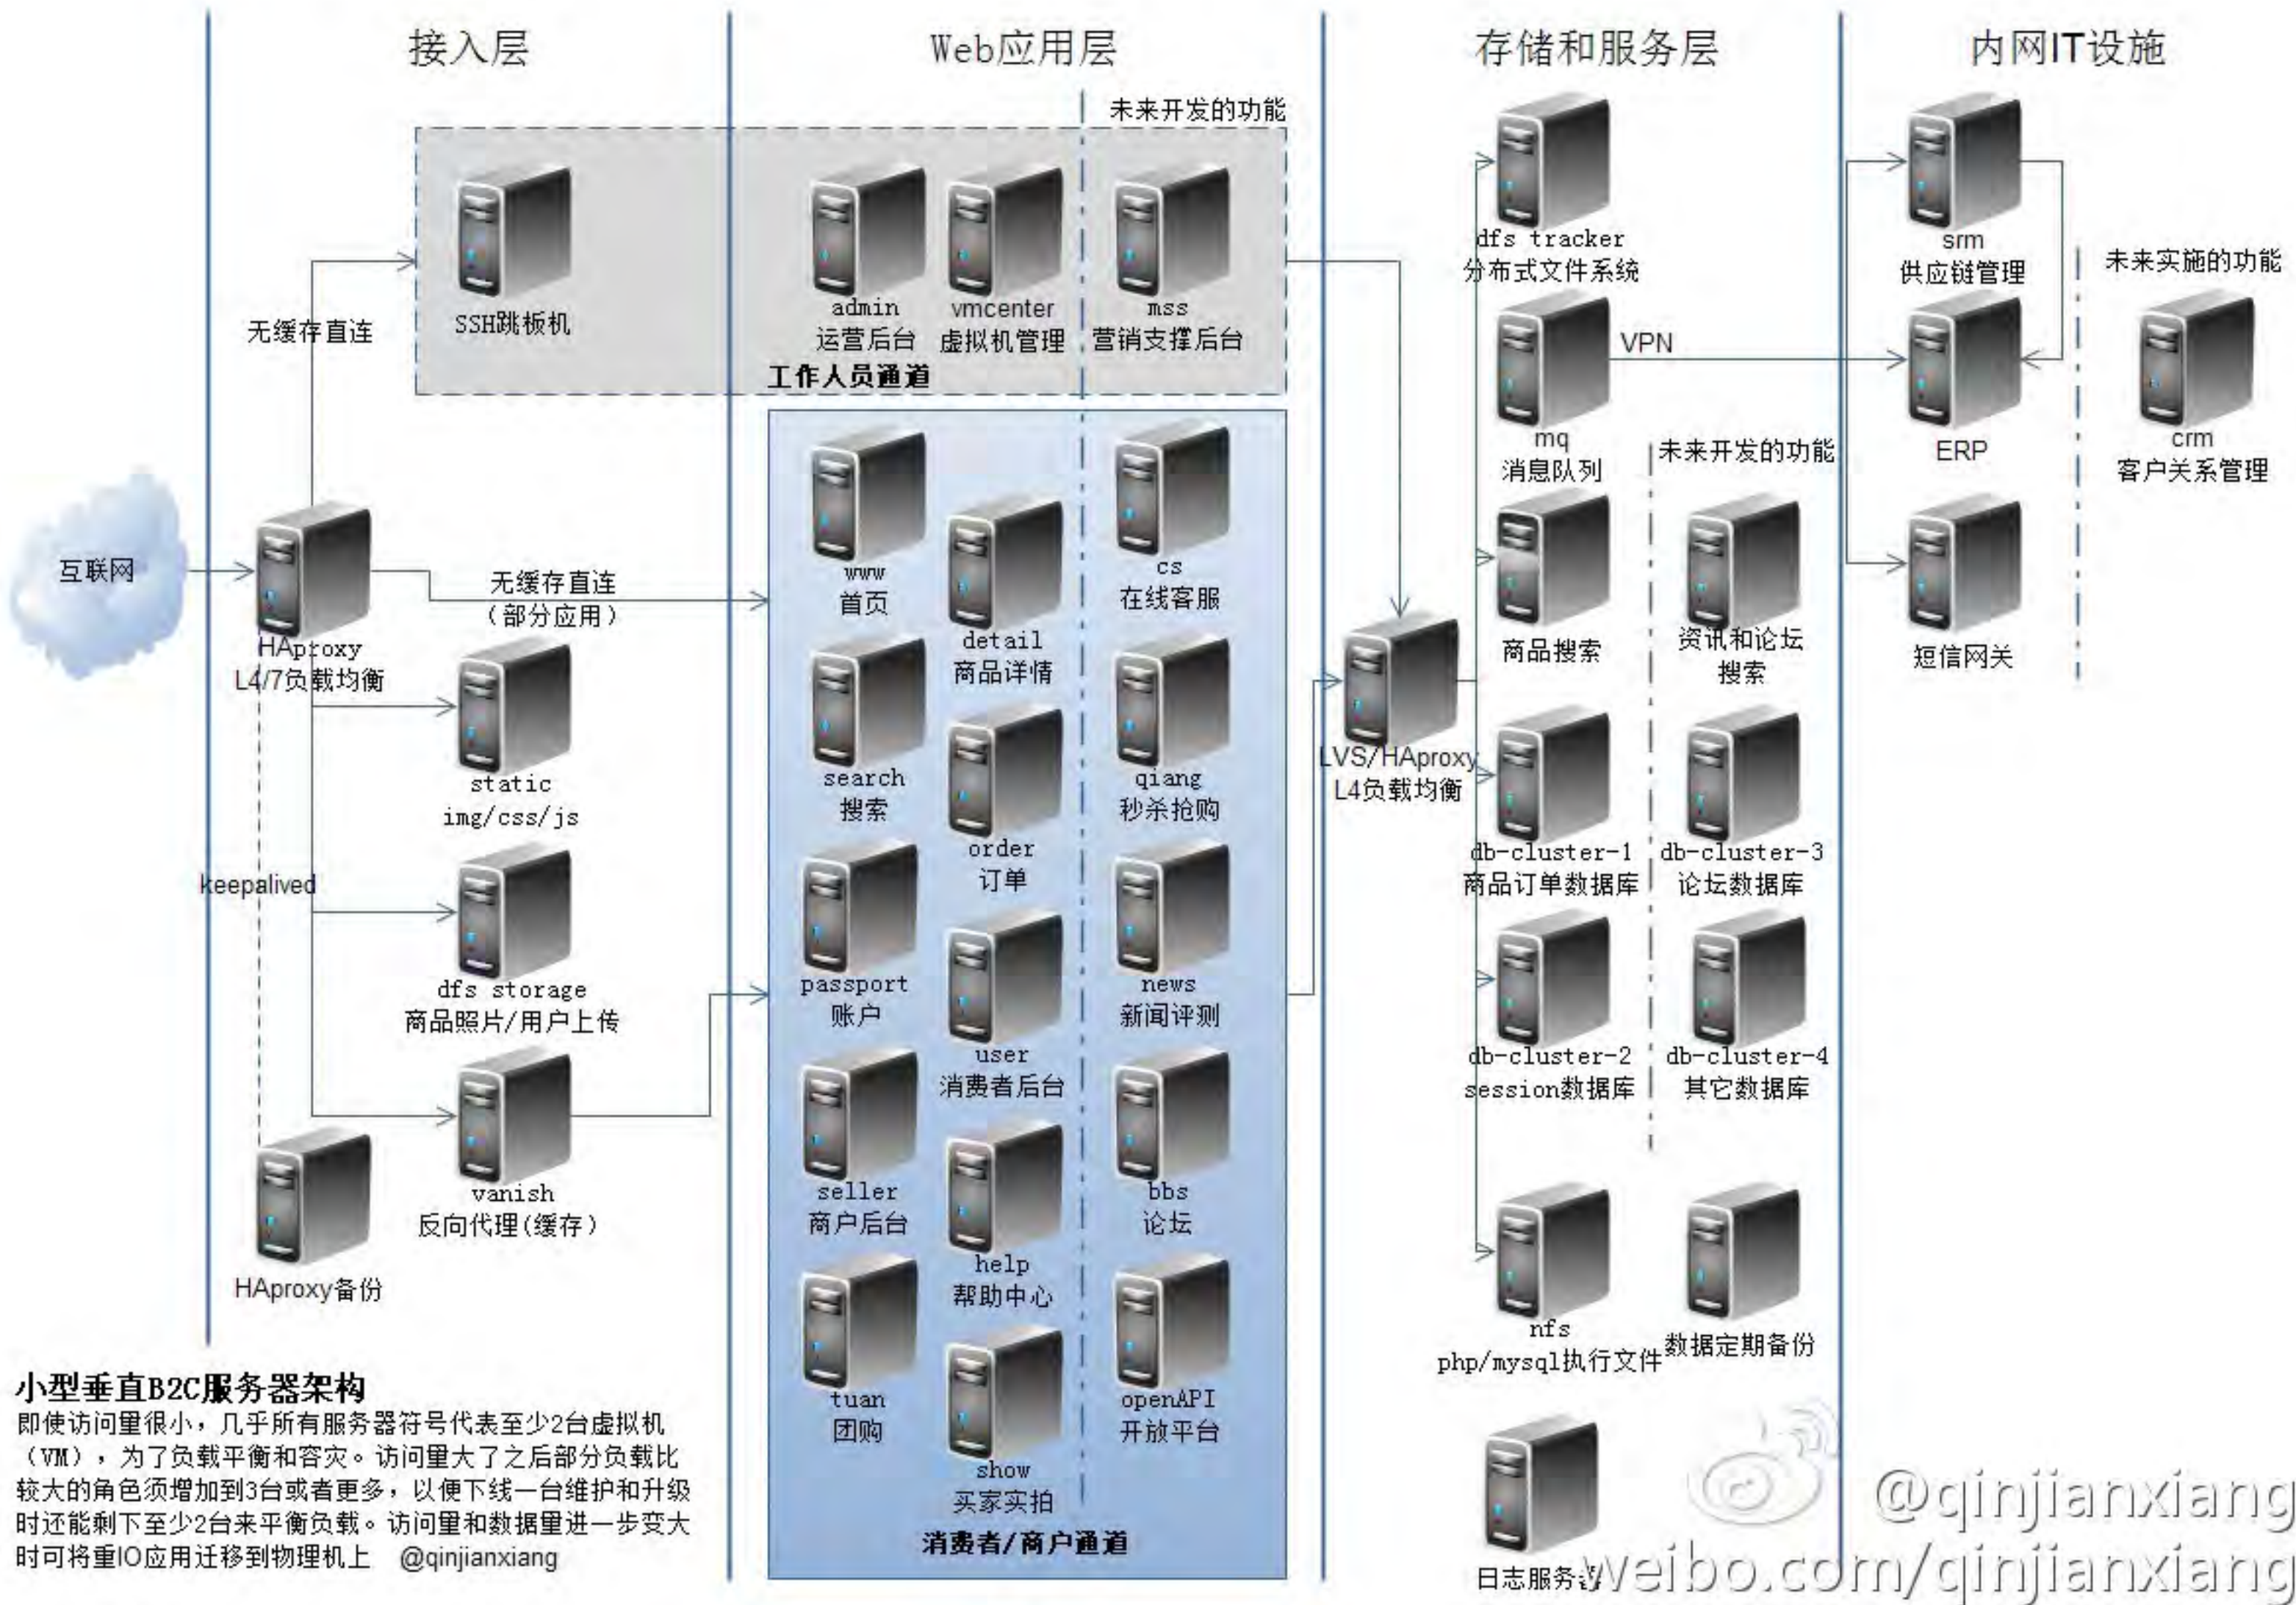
接入层

Web应用层

存储和服务层

内网IT设施

未来开发的功能

SSH跳板机

无缓存直连

admin
运营后台

vmcenter
虚拟机管理

mss
营销支撑后台

工作人员通道

dfs tracker
分布式文件系统

srm
供应链管理

未来实施的功能

VPN

mq
消息队列

ERP

crm
客户关系管理

未来开发的功能

互联网

HAproxy
L4/7负载均衡

无缓存直连
（部分应用）

www
首页

detail
商品详情

cs
在线客服

商品搜索

资讯和论坛
搜索

短信网关

static
img/css/js

search
搜索

order
订单

qiang
秒杀抢购

LVS/HAproxy
L4负载均衡

db-cluster-1
商品订单数据库

db-cluster-3
论坛数据库

keepalived

dfs storage
商品照片/用户上传

passport
账户

user
消费者后台

news
新闻评测

db-cluster-2
session数据库

db-cluster-4
其它数据库

vanish
反向代理(缓存)

seller
商户后台

help
帮助中心

bbs
论坛

HAproxy备份

nfs
php/mysql执行文件

数据定期备份

tuan
团购

show
买家实拍

openAPI
开放平台

消费者/商户通道

日志服务器

小型垂直B2C服务器架构
即使访问量很小，几乎所有服务器符号代表至少2台虚拟机（VM），为了负载平衡和容灾。访问量大了之后部分负载比较大的角色须增加到3台或者更多，以便下线一台维护和升级时还能剩下至少2台来平衡负载。访问量和数据量进一步变大时可将重IO应用迁移到物理机上 @qinjianxiang

@qinjianxiang
weibo.com/qinjianxiang